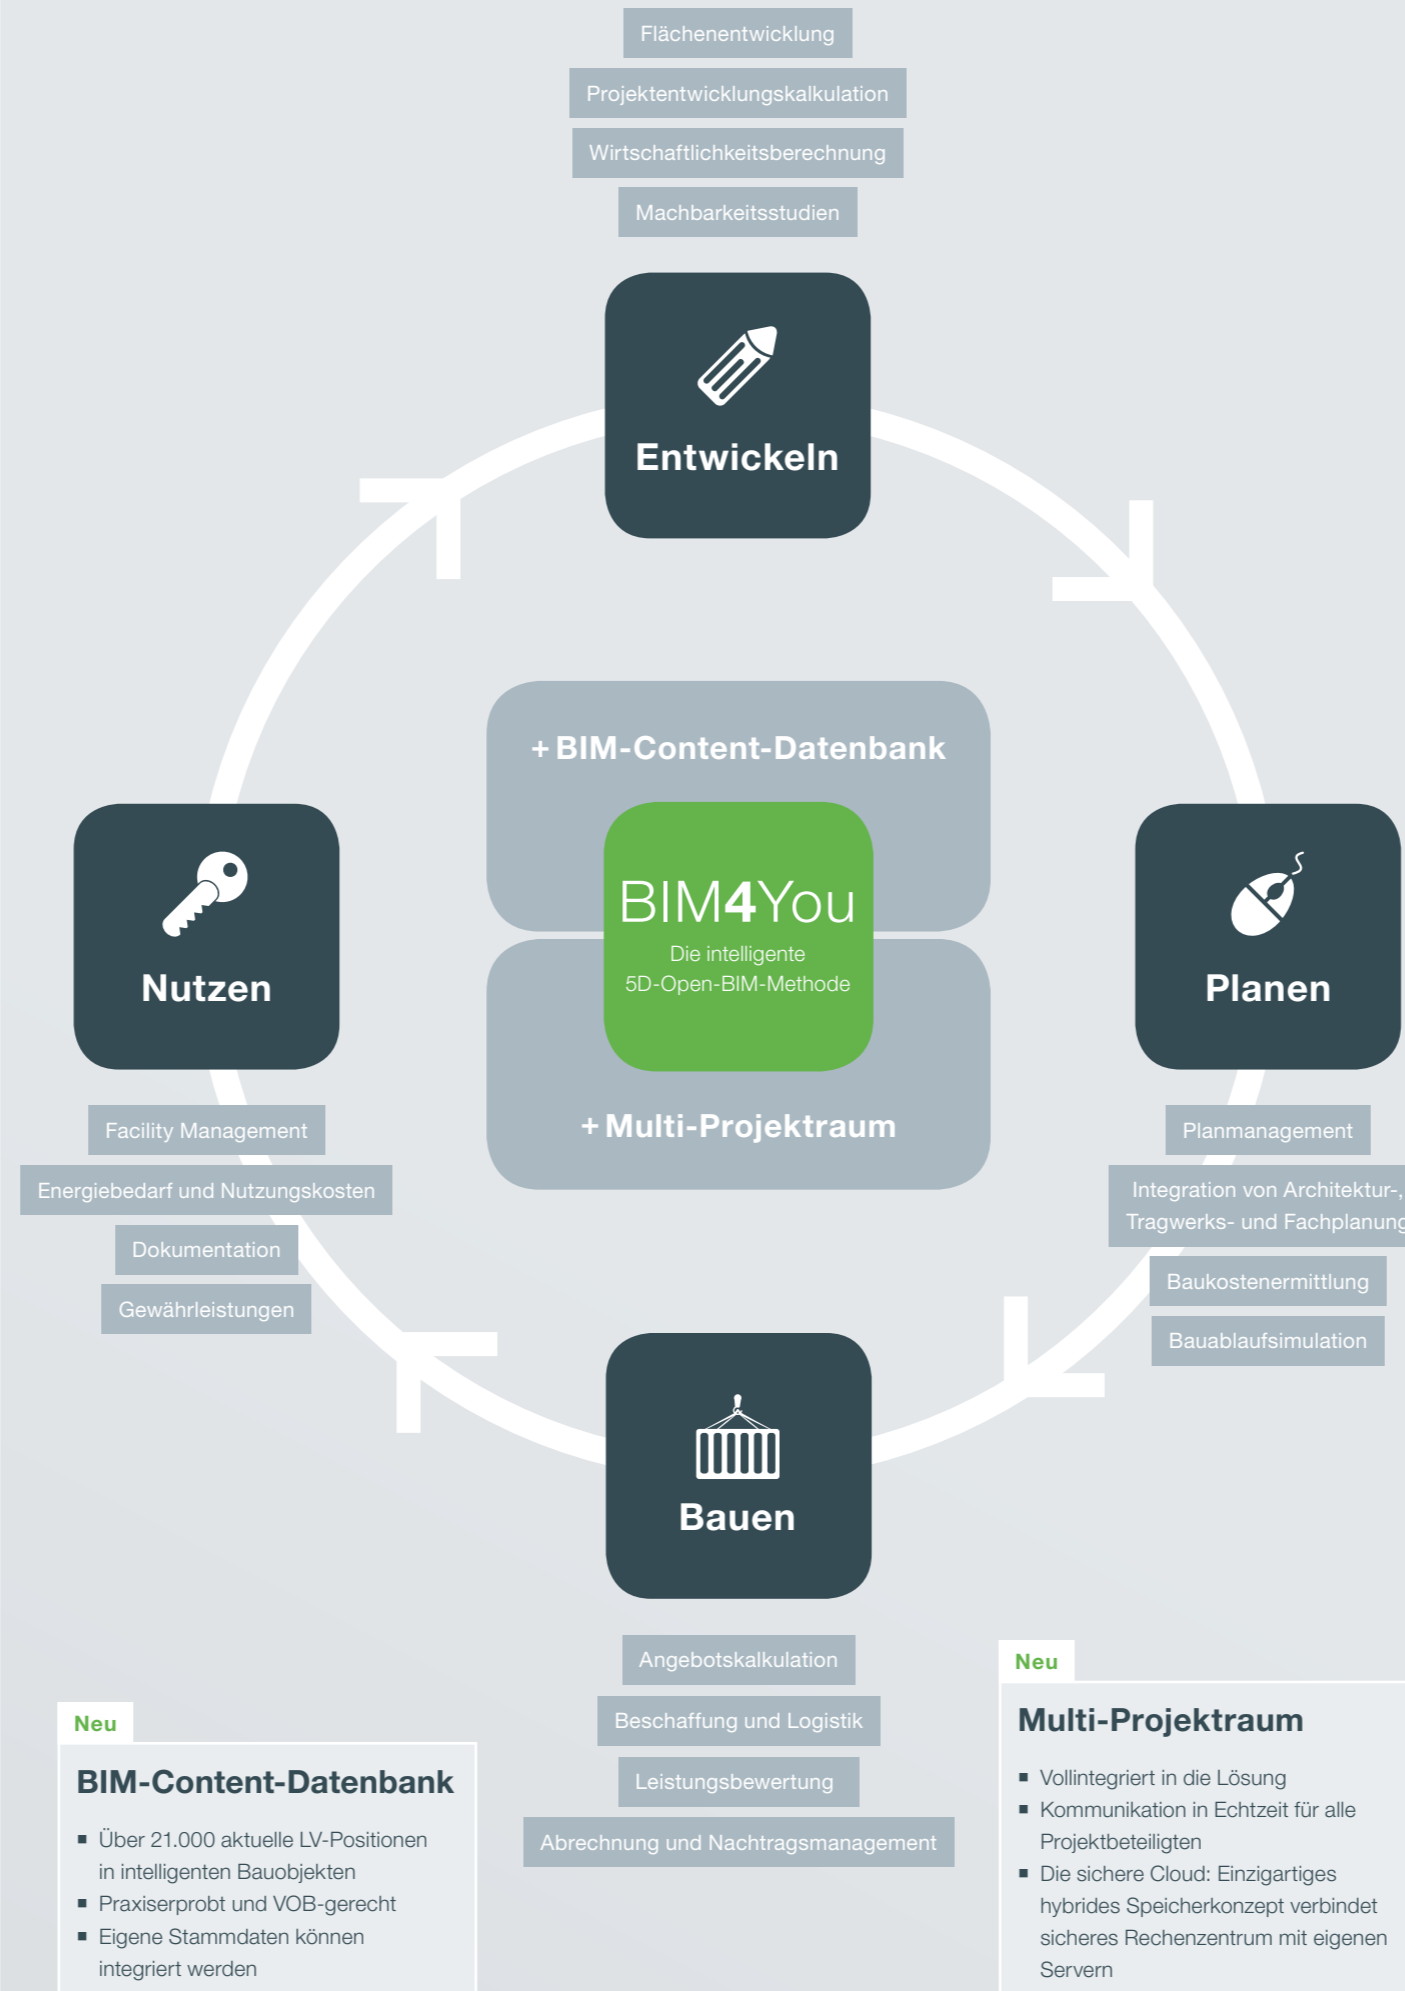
Flächenentwicklung

Projektentwicklungskalkulation

Wirtschaftlichkeitsberechnung

Machbarkeitsstudien

Entwickeln

+ BIM-Content-Datenbank

BIM4You

Die intelligente 5D-Open-BIM-Methode

+ Multi-Projektraum

Nutzen

Facility Management

Energiebedarf und Nutzungskosten

Dokumentation

Gewährleistungen

Planen

Planmanagement

Integration von Architektur-, Tragwerks- und Fachplanung

Baukostenermittlung

Bauablaufsimulation

Bauen

Angebotskalkulation

Beschaffung und Logistik

Leistungsbewertung

Abrechnung und Nachtragsmanagement

Neu

BIM-Content-Datenbank

- Über 21.000 aktuelle LV-Positionen in intelligenten Bauobjekten
- Praxiserprobt und VOB-gerecht
- Eigene Stammdaten können integriert werden

Neu

Multi-Projektraum

- Vollintegriert in die Lösung
- Kommunikation in Echtzeit für alle Projektbeteiligten
- Die sichere Cloud: Einzigartiges hybrides Speicherkonzept verbindet sicheres Rechenzentrum mit eigenen Servern